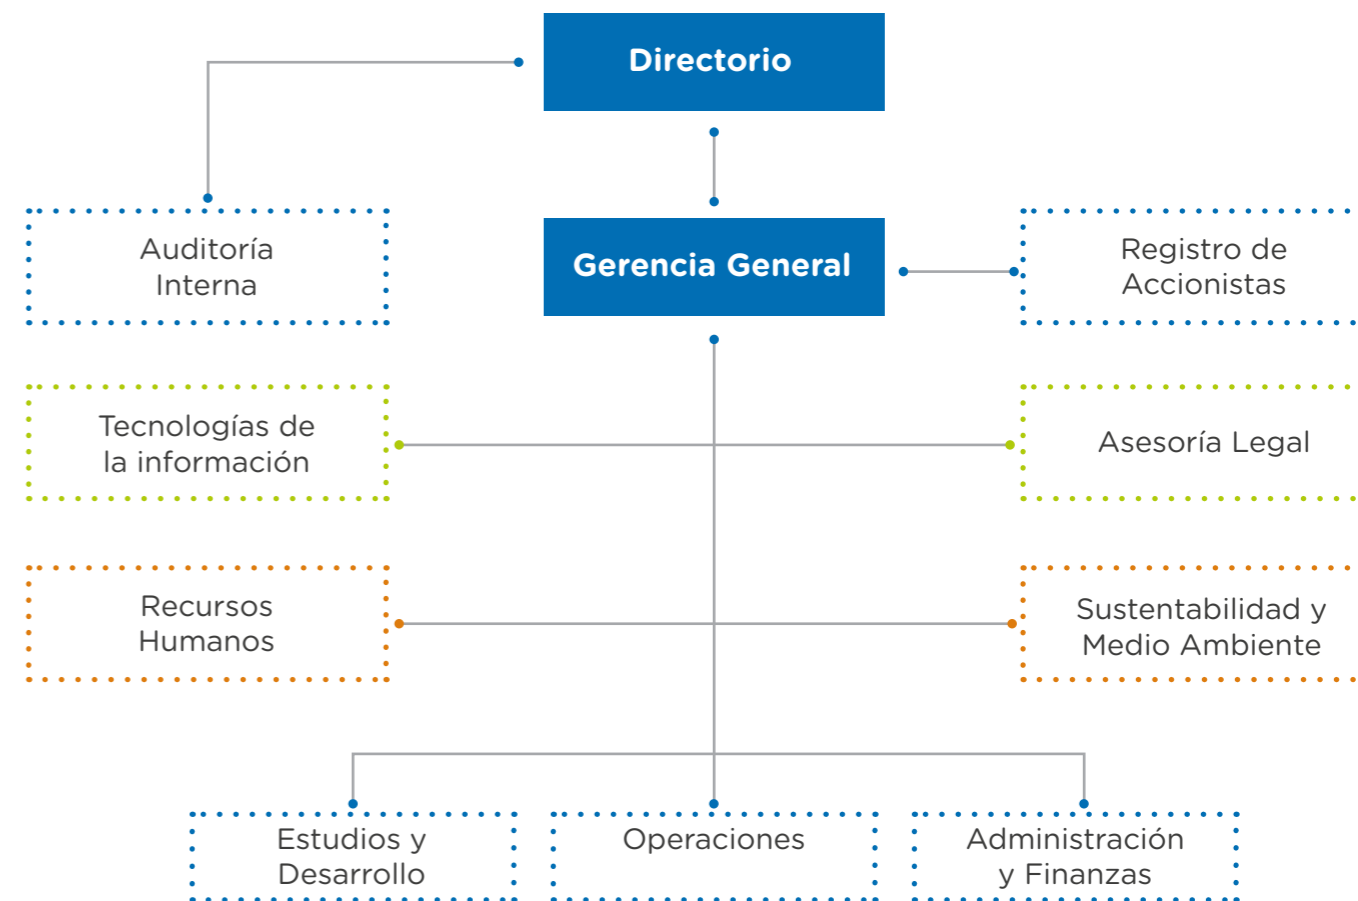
Directorio

Auditoría Interna

Gerencia General

Registro de Accionistas

Tecnologías de la información

Asesoría Legal

Recursos Humanos

Sustentabilidad y Medio Ambiente

Estudios y Desarrollo

Operaciones

Administración y Finanzas